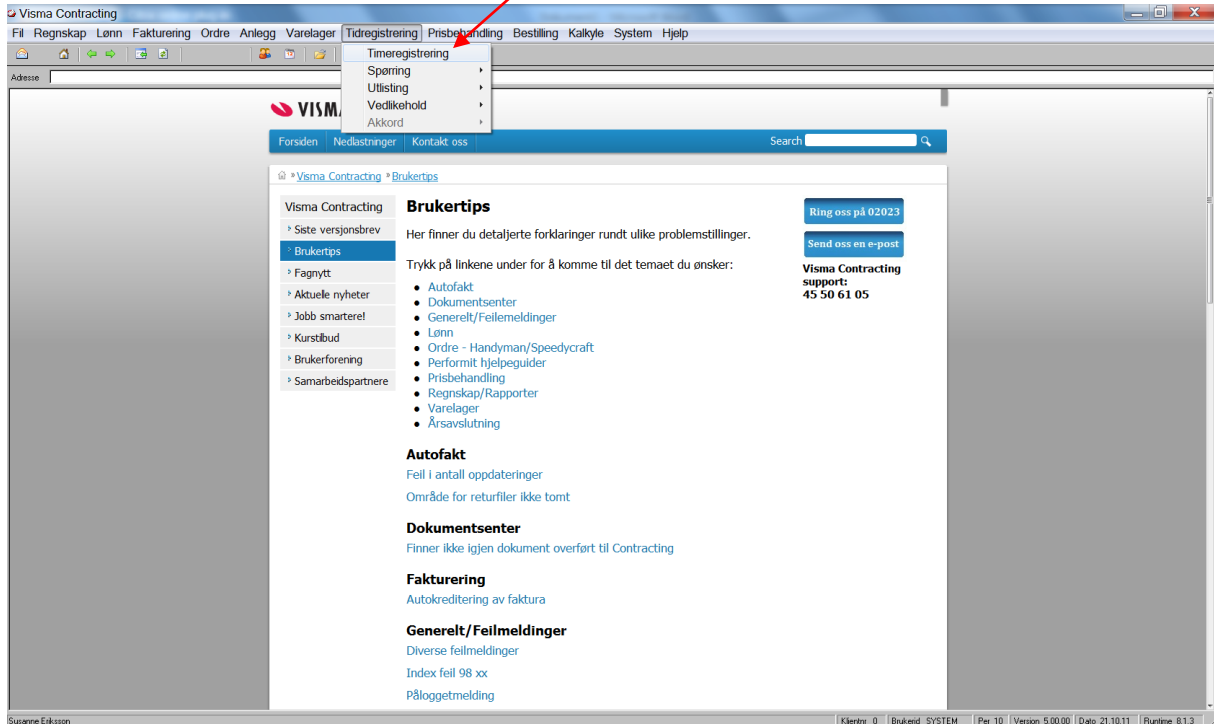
Visma Contracting

Fil Regnskap Lønn Fakturering Ordre Anlegg Varelager Tidregistrering Prisbehandling Bestilling Kalkyle System Hjelp

Timeregistrering
Spørring
Utlisting
Vedlikehold
Akkord

Adresse

VISMA

Forsiden Nedlastninger Kontakt oss Search

» Visma Contracting » Brukertips

Visma Contracting
Siste versjonsbrev
Brukertips
Fagnytt
Aktuelle nyheter
Jobb smartere!
Kurstilbud
Brukerforening
Samarbeidspartnere

Brukertips

Her finner du detaljerte forklaringer rundt ulike problemstillinger.

Trykk på linkene under for å komme til det temaet du ønsker:

- Autofakt
- Dokumentsenter
- Generelt/Feilemeldinger
- Lønn
- Ordre - Handyman/Speedycraft
- Performit hjelpeguider
- Prisbehandling
- Regnskap/Rapporter
- Varelager
- Årsavslutning

Ring oss på 02023

Send oss en e-post

Visma Contracting support:
45 50 61 05

Autofakt
Feil i antall oppdateringer
Område for returfiler ikke tomt

Dokumentsenter
Finner ikke igjen dokument overført til Contracting

Fakturering
Autokreditering av faktura

Generelt/Feilmeldinger
Diverse feilmeldinger
Index feil 98 xx
Påloggetmelding

Susanne Eriksson Klientnr 0 Brukerid SYSTEM Per 10 Version 5.00.00 Dato 21.10.11 Runtime 8.1.3